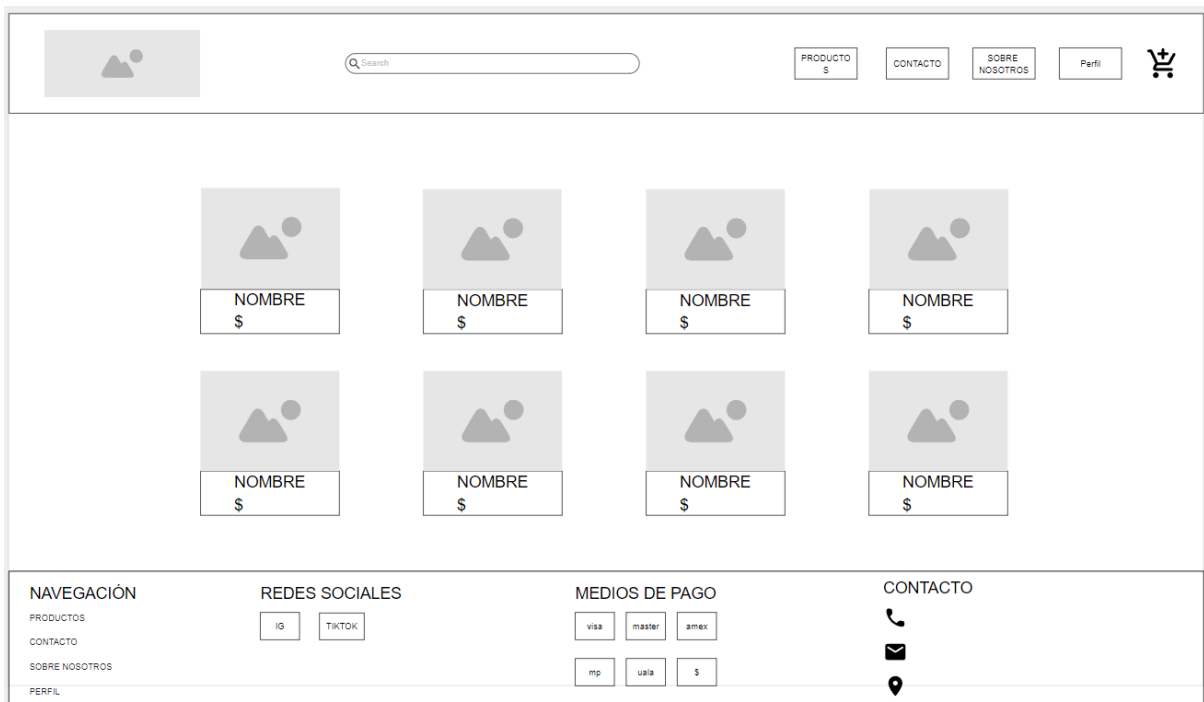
Search

PRODUCTOS

CONTACTO

SOBRE NOSOTROS

Perfil

NOMBRE
$

NOMBRE
$

NOMBRE
$

NOMBRE
$

NOMBRE
$

NOMBRE
$

NOMBRE
$

NOMBRE
$

NAVEGACIÓN

PRODUCTOS

CONTACTO

SOBRE NOSOTROS

PERFIL

REDES SOCIALES

IG

TIKTOK

MEDIOS DE PAGO

visa

master

amex

mp

uala

$

CONTACTO